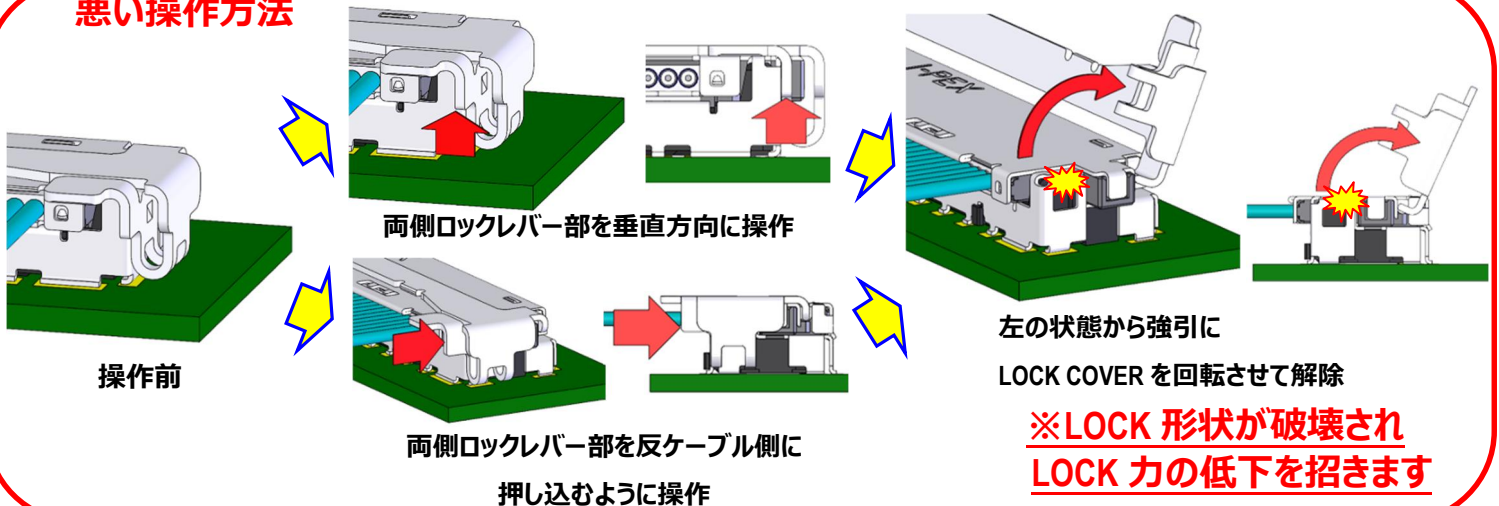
悪い操作方法

I-PEX

操作前

両側ロックレバー部を垂直方向に操作

両側ロックレバー部を反ケーブル側に押し込むように操作

左の状態から強引に

LOCK COVER を回転させて解除

※LOCK 形状が破壊され

LOCK 力の低下を招きます